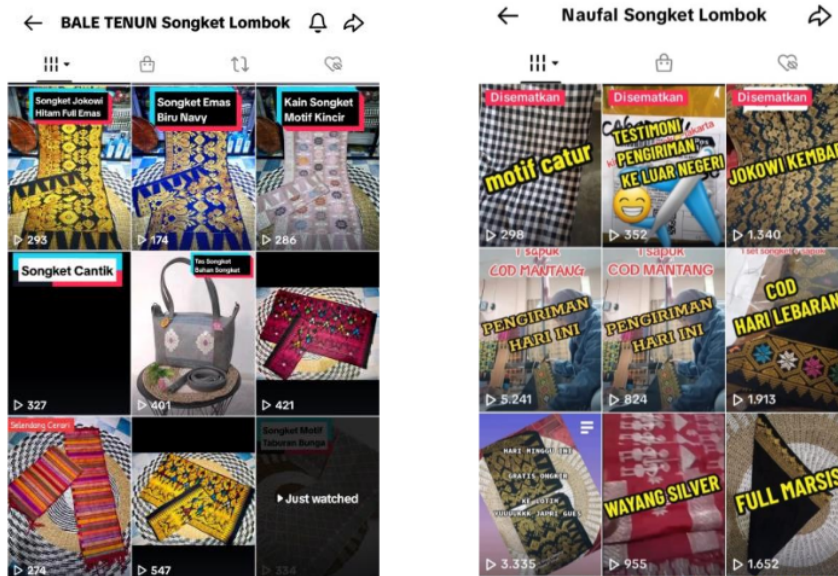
BALE TENUN Songket Lombok

Songket Jokowi Hitam Full Emas
293

Songket Emas Biru Navy
174

Kain Songket Motif Kincir
286

Songket Cantik
327

Tas Songket Bahan Songket
401

421

Selendang Ceriah
274

547

Songket Motif Taburan Bunga
Just watched
334

Naufal Songket Lombok

Disematkan
motif catur
298

Disematkan
TESTIMONI PENGIRIMAN KE LUAR NEGERI
352

Disematkan
JOKOWI KEMBAR
1.340

1 sapuk
COD MANTANG
PENGIRIMAN HARI INI
5.241

1 sapuk
COD MANTANG
PENGIRIMAN HARI INI
824

1 set songket 1 sapuk
COD HARI LEBARAN
1.913

HARI MINGGU INI GRATIS ONGKIR KE LOTIM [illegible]
3.335

WAYANG SILVER
955

FULL MARSIS
1.652